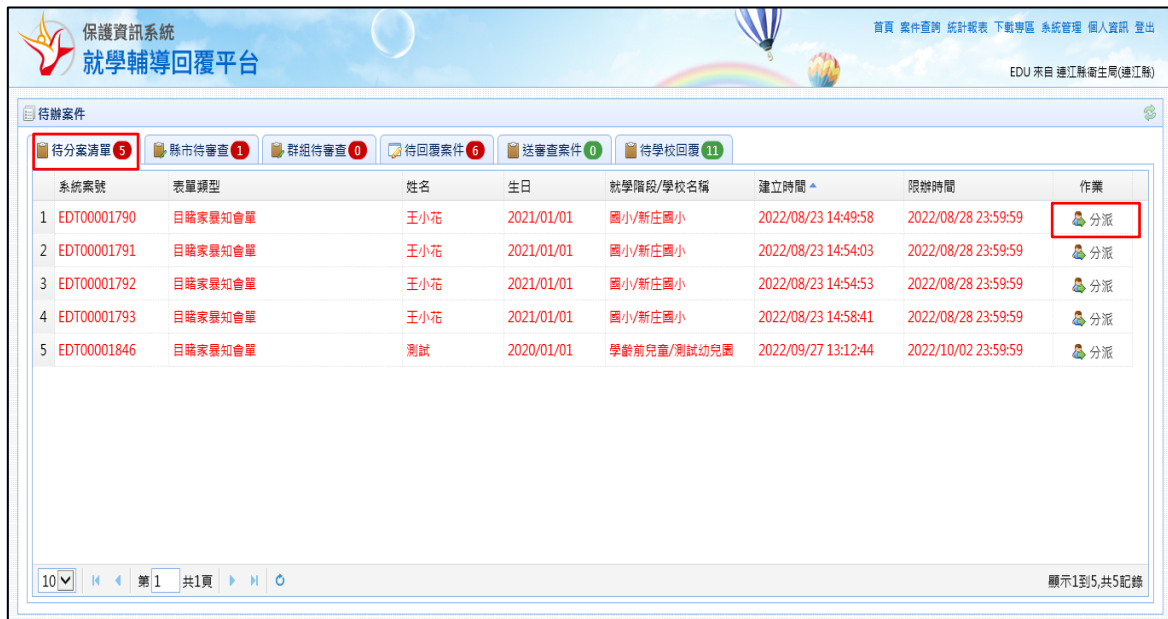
保護資訊系統
就學輔導回覆平台

首頁 案件查詢 統計報表 下載專區 系統管理 個人資訊 登出

EDU 來自 連江縣衛生局(連江縣)

待辦案件

待分案清單 5 | 縣市待審查 1 | 群組待審查 0 | 待回覆案件 6 | 送審查案件 0 | 待學校回覆 11

| | 系統案號 | 表單類型 | 姓名 | 生日 | 就學階段/學校名稱 | 建立時間 | 限辦時間 | 作業 |
|---|---|---|---|---|---|---|---|---|
| 1 | EDT00001790 | 目睹家暴知會單 | 王小花 | 2021/01/01 | 國小/新庄國小 | 2022/08/23 14:49:58 | 2022/08/28 23:59:59 | 分派 |
| 2 | EDT00001791 | 目睹家暴知會單 | 王小花 | 2021/01/01 | 國小/新庄國小 | 2022/08/23 14:54:03 | 2022/08/28 23:59:59 | 分派 |
| 3 | EDT00001792 | 目睹家暴知會單 | 王小花 | 2021/01/01 | 國小/新庄國小 | 2022/08/23 14:54:53 | 2022/08/28 23:59:59 | 分派 |
| 4 | EDT00001793 | 目睹家暴知會單 | 王小花 | 2021/01/01 | 國小/新庄國小 | 2022/08/23 14:58:41 | 2022/08/28 23:59:59 | 分派 |
| 5 | EDT00001846 | 目睹家暴知會單 | 測試 | 2020/01/01 | 學齡前兒童/測試幼兒園 | 2022/09/27 13:12:44 | 2022/10/02 23:59:59 | 分派 |

10 第 1 共1頁

顯示1到5,共5記錄